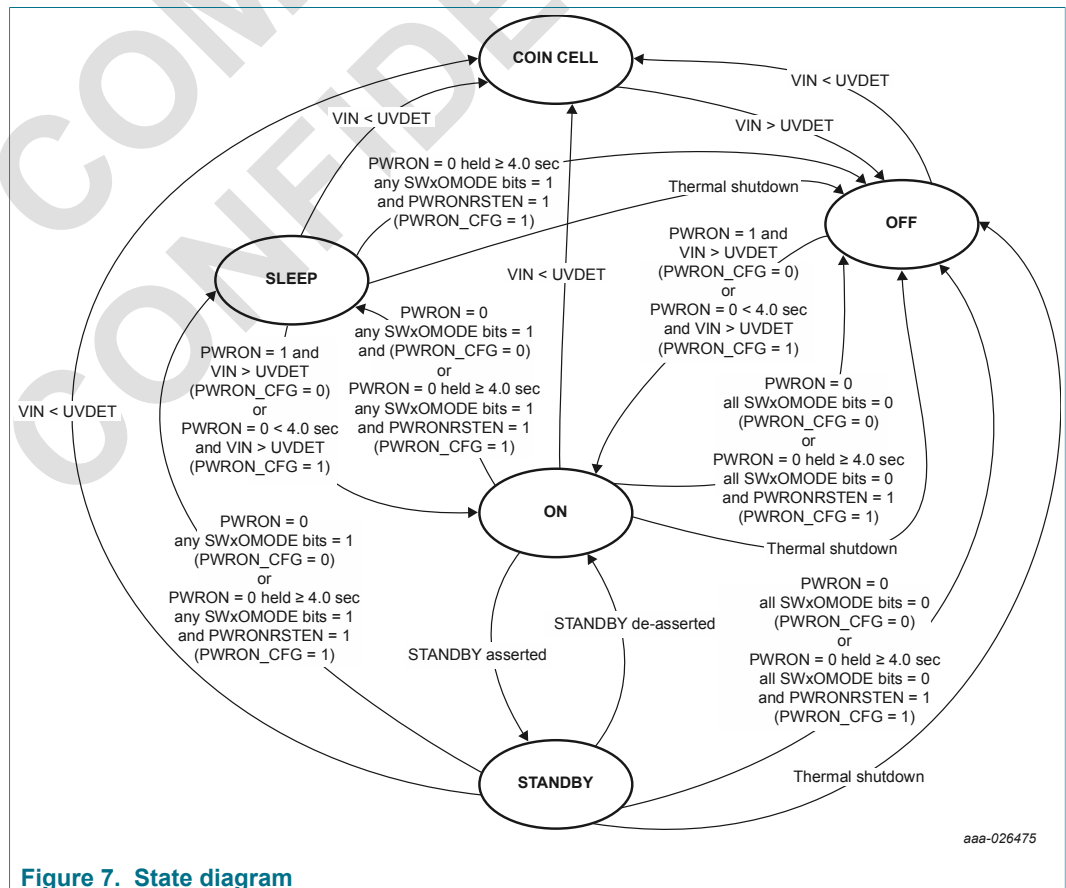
COIN CELL

VIN < UVDET

VIN > UVDET

VIN < UVDET

OFF

PWRON = 0 held ≥ 4.0 sec
any SWxOMODE bits = 1
and PWRONRSTEN = 1
(PWRON_CFG = 1)

Thermal shutdown

SLEEP

VIN < UVDET

PWRON = 1 and
VIN > UVDET
(PWRON_CFG = 0)
or
PWRON = 0 < 4.0 sec
and VIN > UVDET
(PWRON_CFG = 1)

PWRON = 0
any SWxOMODE bits = 1
and (PWRON_CFG = 0)
or
PWRON = 0 held ≥ 4.0 sec
any SWxOMODE bits = 1
and PWRONRSTEN = 1
(PWRON_CFG = 1)

VIN < UVDET

PWRON = 1 and
VIN > UVDET
(PWRON_CFG = 0)
or
PWRON = 0 < 4.0 sec
and VIN > UVDET
(PWRON_CFG = 1)

PWRON = 0
all SWxOMODE bits = 0
(PWRON_CFG = 0)
or
PWRON = 0 held ≥ 4.0 sec
all SWxOMODE bits = 0
and PWRONRSTEN = 1
(PWRON_CFG = 1)

ON

Thermal shutdown

PWRON = 0
any SWxOMODE bits = 1
(PWRON_CFG = 0)
or
PWRON = 0 held ≥ 4.0 sec
any SWxOMODE bits = 1
and PWRONRSTEN = 1
(PWRON_CFG = 1)

STANDBY de-asserted

STANDBY asserted

PWRON = 0
all SWxOMODE bits = 0
(PWRON_CFG = 0)
or
PWRON = 0 held ≥ 4.0 sec
all SWxOMODE bits = 0
and PWRONRSTEN = 1
(PWRON_CFG = 1)

STANDBY

Thermal shutdown

aaa-026475

Figure 7. State diagram